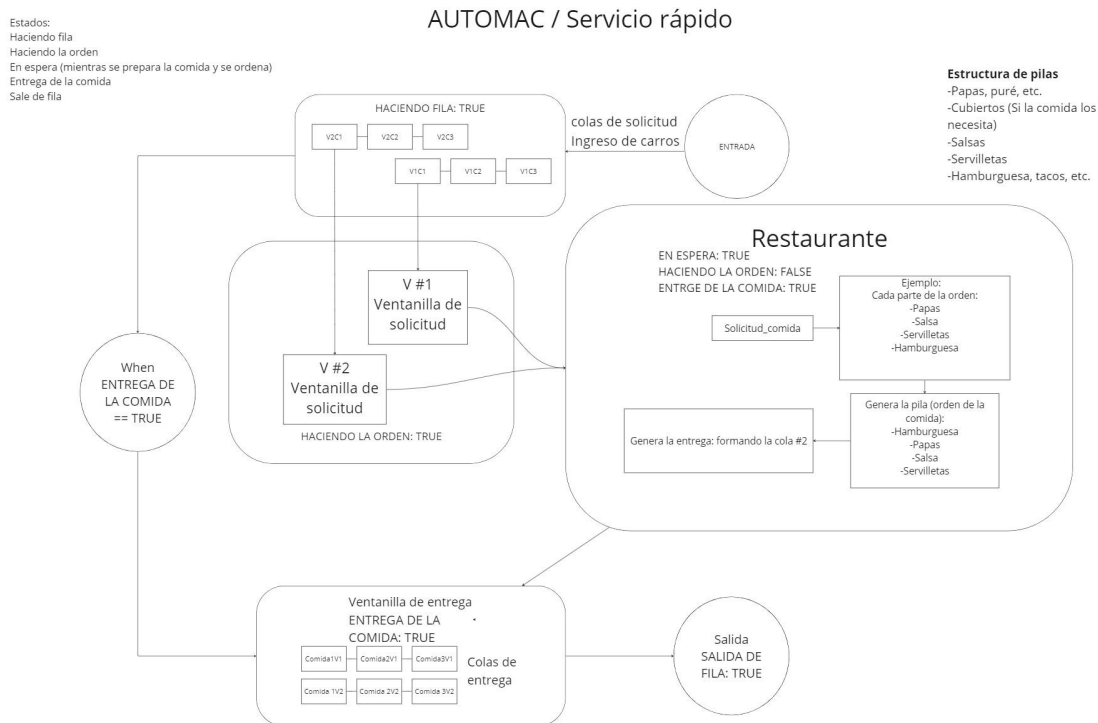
Estados:
Haciendo fila
Haciendo la orden
En espera (mientras se prepara la comida y se ordena)
Entrega de la comida
Sale de fila

AUTOMAC / Servicio rápido

Estructura de pilas
-Papas, puré, etc.
-Cubiertos (Si la comida los necesita)
-Salsas
-Servilletas
-Hamburguesa, tacos, etc.

HACIENDO FILA: TRUE
V2C1
V2C2
V2C3
V1C1
V1C2
V1C3

colas de solicitud
Ingreso de carros

ENTRADA

V #1
Ventanilla de solicitud

V #2
Ventanilla de solicitud

HACIENDO LA ORDEN: TRUE

When
ENTREGA DE LA COMIDA
== TRUE

Restaurante
EN ESPERA: TRUE
HACIENDO LA ORDEN: FALSE
ENTRGE DE LA COMIDA: TRUE

Solicitud_comida

Ejemplo:
Cada parte de la orden:
-Papas
-Salsa
-Servilletas
-Hamburguesa

Genera la pila (orden de la comida):
-Hamburguesa
-Papas
-Salsa
-Servilletas

Genera la entrega: formando la cola #2

Ventanilla de entrega
ENTREGA DE LA COMIDA: TRUE

Comida1V1
Comida2V1
Comida3V1
Comida 1V2
Comida 2V2
Comida 3V2

Colas de entrega

Salida
SALIDA DE FILA: TRUE